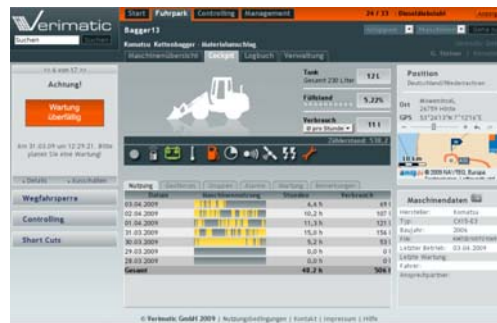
Verimatic

Suchen Suchen

Start Fuhrpark Controlling Management

24 / 33 Dienstfahrzeit

Bagger13

Komatsu Kettenbagger - Materialumschlag

Gruppen Maschinen

Maschinenübersicht Cockpit Logbuch Verwaltung

Achtung!

Wartung überfällig

Am 31.03.09 um 12:29:21 Bitte planen Sie eine Wartung!

Details Ausschalten

Wegfahrsperre

Controlling

Short Cuts

Tank Gesamt 230 Liter 12 l

Füllstand 5.22%

Verbrauch Ø pro Stunde 11 l

Position Deutschland/Niedersachsen

Ort Wiesenstraß, 26789 Hilde

GPS 53°24'3"N 7°12'6"E

Nutzung

| Datum | Maschinennutzung | Stunden | Verbrauch |
|---|---|---|---|
| 03.04.2009 | | 6,4 h | 69 l |
| 02.04.2009 | | 10,2 h | 107 l |
| 01.04.2009 | | 11,3 h | 125 l |
| 31.03.2009 | | 15,0 h | 156 l |
| 30.03.2009 | | 5,2 h | 53 l |
| 29.03.2009 | | 0,0 h | 0 l |
| 28.03.2009 | | 0,0 h | 0 l |
| Gesamt | | 48,2 h | 506 l |

Maschinendaten

Hersteller: Komatsu
Typ: CX15-E3
Baujahr: 2006
FIN:
Letzter Betrieb: 03.04.2009
Letzte Wartung:
Fahrer:
Ansprechpartner:

© Verimatic GmbH 2009 | Nutzungsbedingungen | Kontakt | Impressum | Hilfe